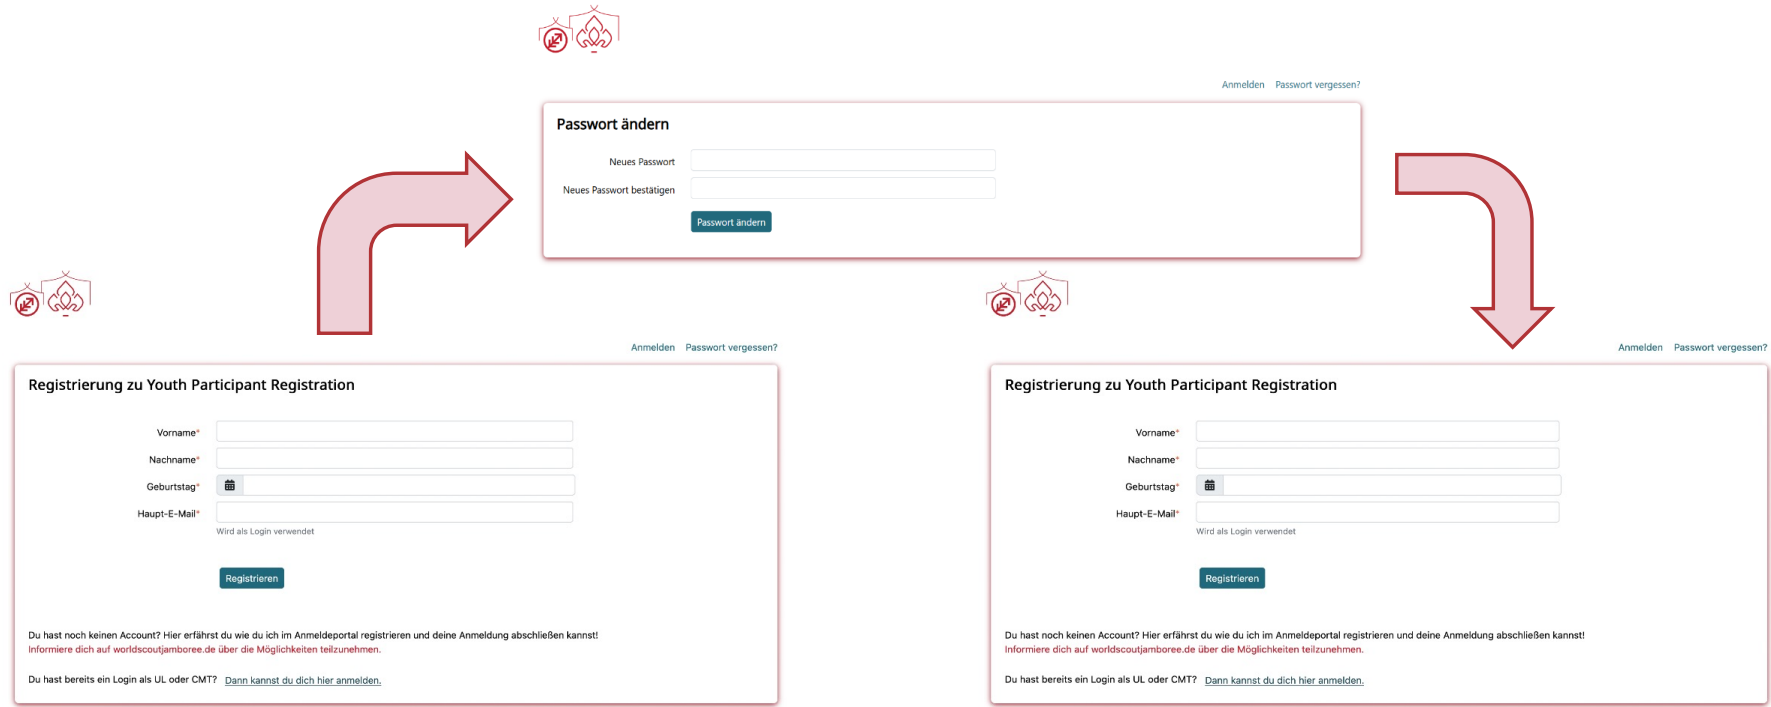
Anmelden Passwort vergessen?

Passwort ändern

Neues Passwort

Neues Passwort bestätigen

Passwort ändern

Anmelden Passwort vergessen?

Registrierung zu Youth Participant Registration

Vorname*

Nachname*

Geburtstag*

Haupt-E-Mail*

Wird als Login verwendet

Registrieren

Du hast noch keinen Account? Hier erfährst du wie du ich im Anmeldeportal registrieren und deine Anmeldung abschließen kannst!
Informiere dich auf worldscoutjamboree.de über die Möglichkeiten teilzunehmen.

Du hast bereits ein Login als UL oder CMT? Dann kannst du dich hier anmelden.

Anmelden Passwort vergessen?

Registrierung zu Youth Participant Registration

Vorname*

Nachname*

Geburtstag*

Haupt-E-Mail*

Wird als Login verwendet

Registrieren

Du hast noch keinen Account? Hier erfährst du wie du ich im Anmeldeportal registrieren und deine Anmeldung abschließen kannst!
Informiere dich auf worldscoutjamboree.de über die Möglichkeiten teilzunehmen.

Du hast bereits ein Login als UL oder CMT? Dann kannst du dich hier anmelden.